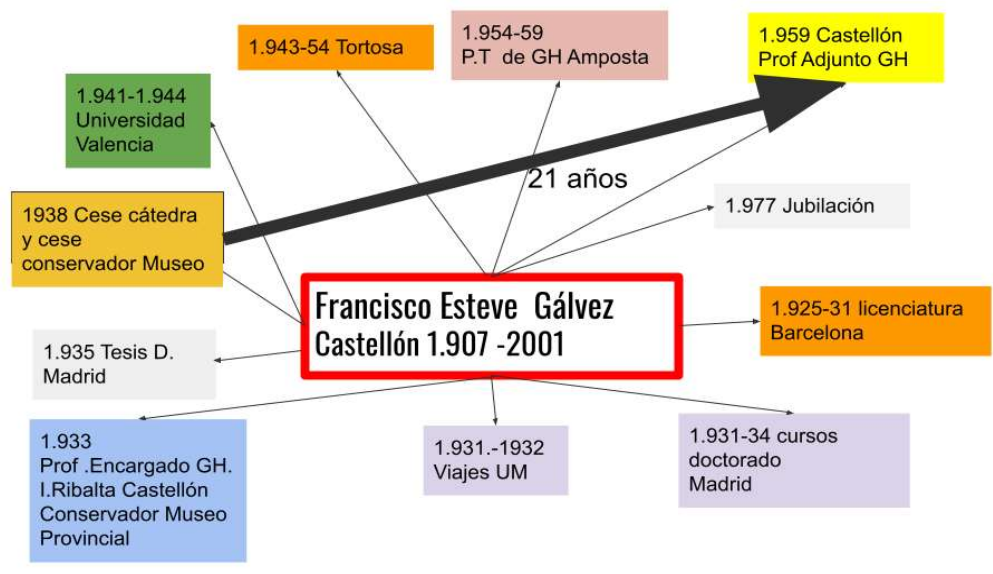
1.943-54 Tortosa

1.954-59
P.T de GH Amposta

1.959 Castellón
Prof Adjunto GH

1.941-1.944
Universidad
Valencia

21 años

1938 Cese cátedra y cese conservador Museo

1.977 Jubilación

Francisco Esteve Gálvez
Castellón 1.907 -2001

1.925-31 licenciatura Barcelona

1.935 Tesis D.
Madrid

1.933
Prof .Encargado GH.
I.Ribalta Castellón
Conservador Museo Provincial

1.931.-1932
Viajes UM

1.931-34 cursos doctorado
Madrid